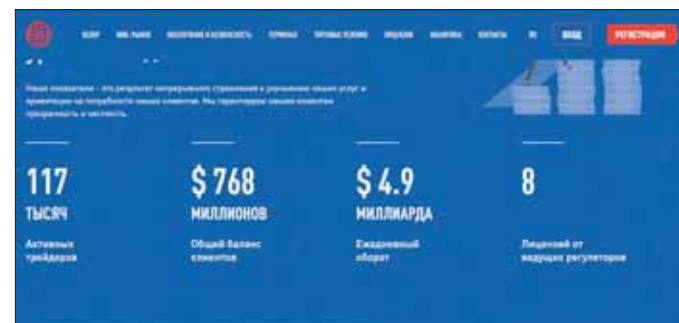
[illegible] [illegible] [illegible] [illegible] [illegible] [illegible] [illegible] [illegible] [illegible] ВХОД РЕГИСТРАЦИЯ

Наши показатели – это результат непрерывного стремления к улучшению наших услуг и ориентации на потребности наших клиентов. Мы гарантируем нашим клиентам прозрачность и честность.

117
ТЫСЯЧ
Активных трейдеров

$ 768
МИЛЛИОНОВ
Общий баланс клиентов

$ 4.9
МИЛЛИАРДА
Ежедневный оборот

8
Лицензий от ведущих регуляторов